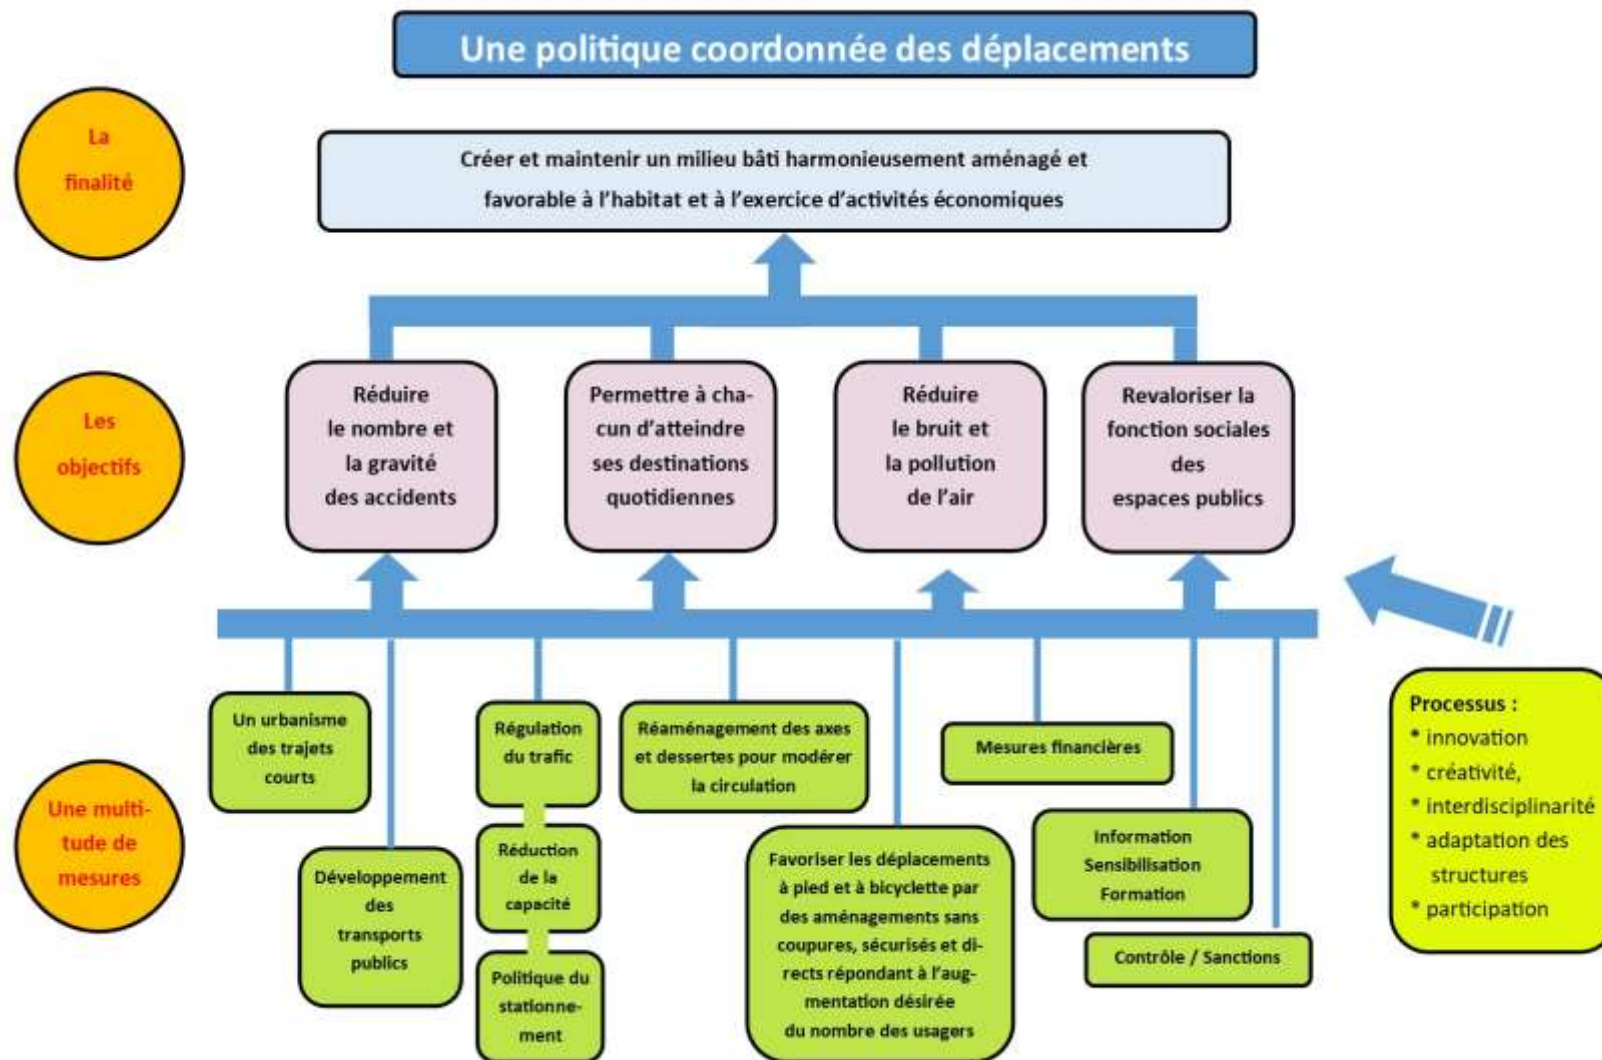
Une politique coordonnée des déplacements

La finalité

Créer et maintenir un milieu bâti harmonieusement aménagé et favorable à l'habitat et à l'exercice d'activités économiques

Les objectifs

Réduire le nombre et la gravité des accidents

Permettre à chacun d'atteindre ses destinations quotidiennes

Réduire le bruit et la pollution de l'air

Revaloriser la fonction sociales des espaces publics

Une multitude de mesures

Un urbanisme des trajets courts

Développement des transports publics

Régulation du trafic

Réduction de la capacité

Politique du stationnement

Réaménagement des axes et dessertes pour modérer la circulation

Favoriser les déplacements à pied et à bicyclette par des aménagements sans coupures, sécurisés et directs répondant à l'augmentation désirée du nombre des usagers

Mesures financières

Information Sensibilisation Formation

Contrôle / Sanctions

Processus :
* innovation
* créativité,
* interdisciplinarité
* adaptation des structures
* participation